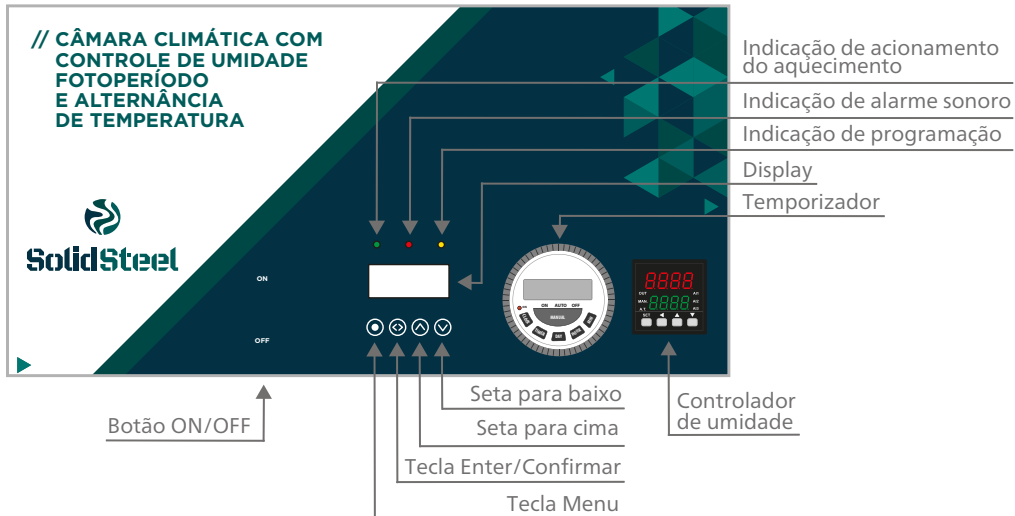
// CÂMARA CLIMÁTICA COM CONTROLE DE UMIDADE FOTOPERÍODO E ALTERNÂNCIA DE TEMPERATURA

SolidSteel

ON

OFF

Indicação de acionamento do aquecimento

Indicação de alarme sonoro

Indicação de programação

Display

Temporizador

ON AUTO OFF

MANUAL

8888

8888

OUT

MAN

SET

Seta para baixo

Seta para cima

Tecla Enter/Confirmar

Tecla Menu

Botão ON/OFF

Controlador de umidade